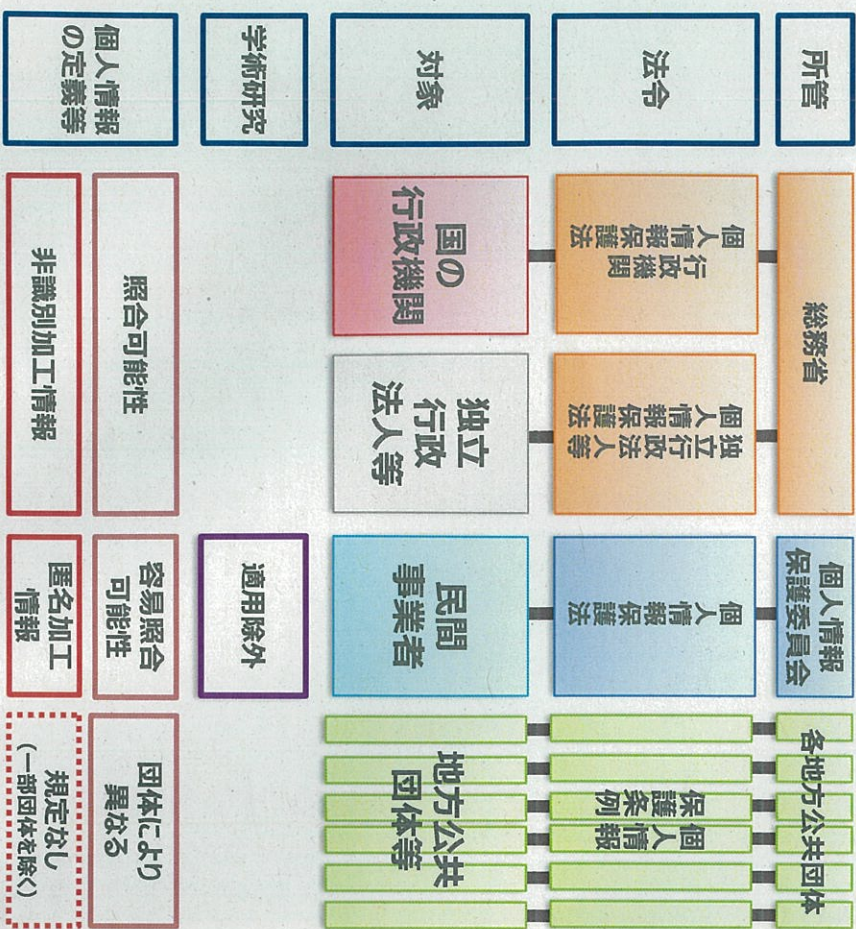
| 所管 | 法令 | 対象 | 学術研究 | 個人情報の定義等 | |
|---|---|---|---|---|---|
| 総務省 | 個人情報保護法行政機関 | 国の行政機関 | | 照合可能性 | 非識別加工情報 |
| 総務省 | 独立行政法人等個人情報保護法 | 独立行政法人等 | | 照合可能性 | 非識別加工情報 |
| 個人情報保護委員会 | 個人情報保護法 | 民間事業者 | 適用除外 | 容易照合可能性 | 匿名加工情報 |
| 各地方公共団体 | 個人情報保護条例 | 地方公共団体等 | | 団体により異なる | 規定なし(一部団体を除く) |